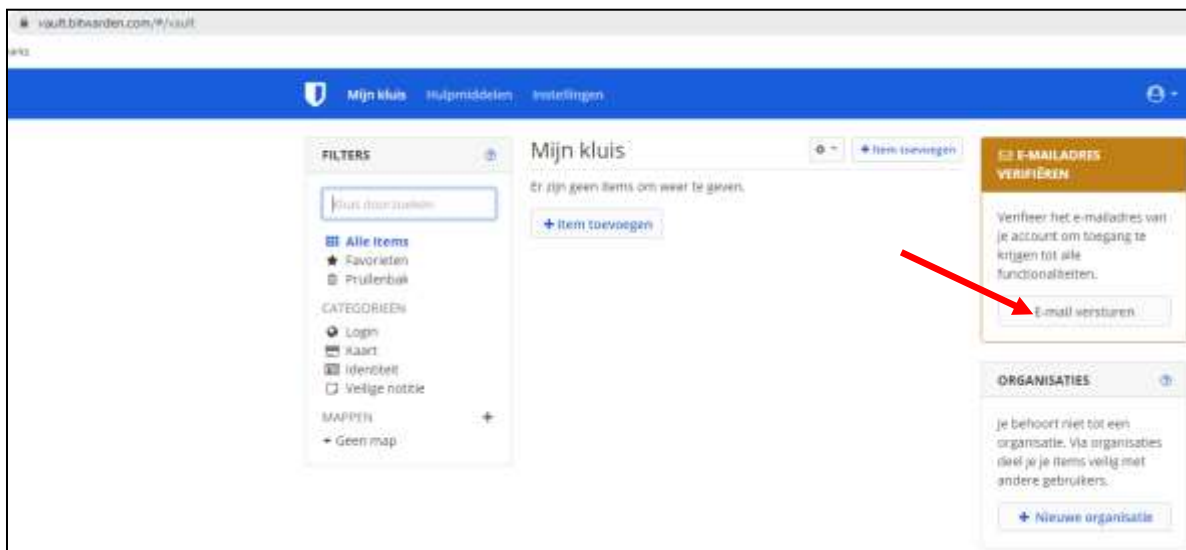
vault.bitwarden.com/#/vault

rks

Mijn kluis Hulpmiddelen Instellingen

FILTERS

Kluis doorzoeken

Alle items
Favorieten
Prullenbak

CATEGORIEEN

Login
Kaart
Identiteit
Veilige notitie

MAPPEN +

Geen map

Mijn kluis

+ Item toevoegen

Er zijn geen items om weer te geven.

+ Item toevoegen

E-MAILADRES VERIFIËREN

Verifieer het e-mailadres van je account om toegang te krijgen tot alle functionaliteiten.

E-mail versturen

ORGANISATIES

Je behoort niet tot een organisatie. Via organisaties deel je je items veilig met andere gebruikers.

+ Nieuwe organisatie